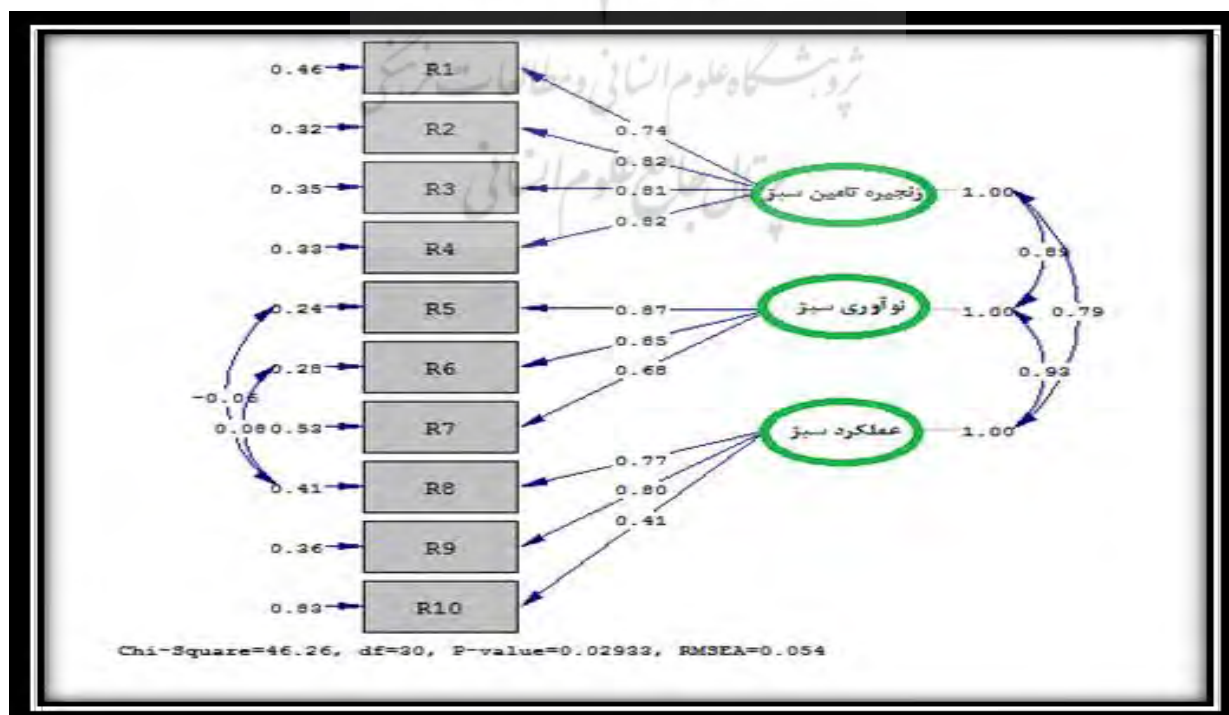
پژوهشگاه علوم انسانی و مطالعات فرهنگی
پرتال جامع علوم انسانی

0.46 R1
0.32 R2
0.35 R3
0.33 R4
0.24 R5
0.28 R6
0.53 R7
0.41 R8
0.36 R9
0.83 R10

-0.06
0.08

0.74
0.82
0.81
0.82
زنجیره تامین سبز 1.00

0.87
0.85
0.68
نوآوری سبز 1.00

0.77
0.80
0.41
عملکرد سبز 1.00

0.89
0.79
0.93

Chi-Square=46.26, df=30, P-value=0.02933, RMSEA=0.054